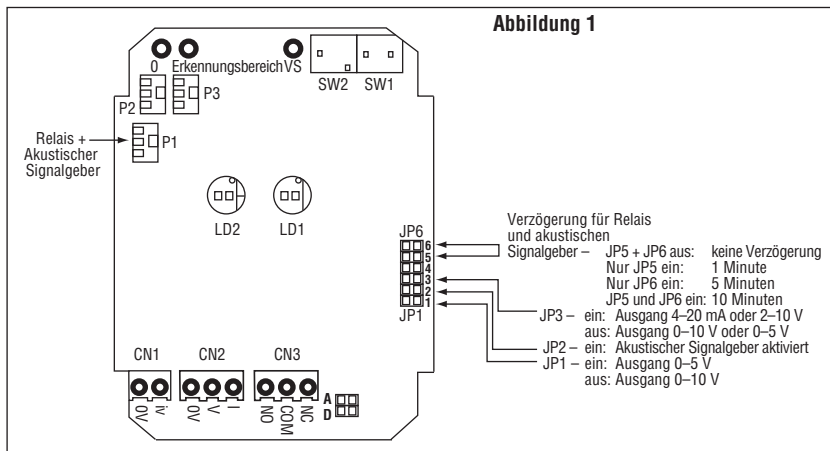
Abbildung 1

0 Erkennungsbereich VS

SW2 SW1

P2 P3

P1

Relais + Akustischer Signalgeber

LD2 LD1

JP6

6
5
4
3
2
1

JP1

Verzögerung für Relais und akustischen Signalgeber – JP5 + JP6 aus: keine Verzögerung
Nur JP5 ein: 1 Minute
Nur JP6 ein: 5 Minuten
JP5 und JP6 ein: 10 Minuten

JP3 – ein: Ausgang 4–20 mA oder 2–10 V
aus: Ausgang 0–10 V oder 0–5 V

JP2 – ein: Akustischer Signalgeber aktiviert

JP1 – ein: Ausgang 0–5 V
aus: Ausgang 0–10 V

CN1 CN2 CN3

0V V/ 0V V I NO COM NC

A
D